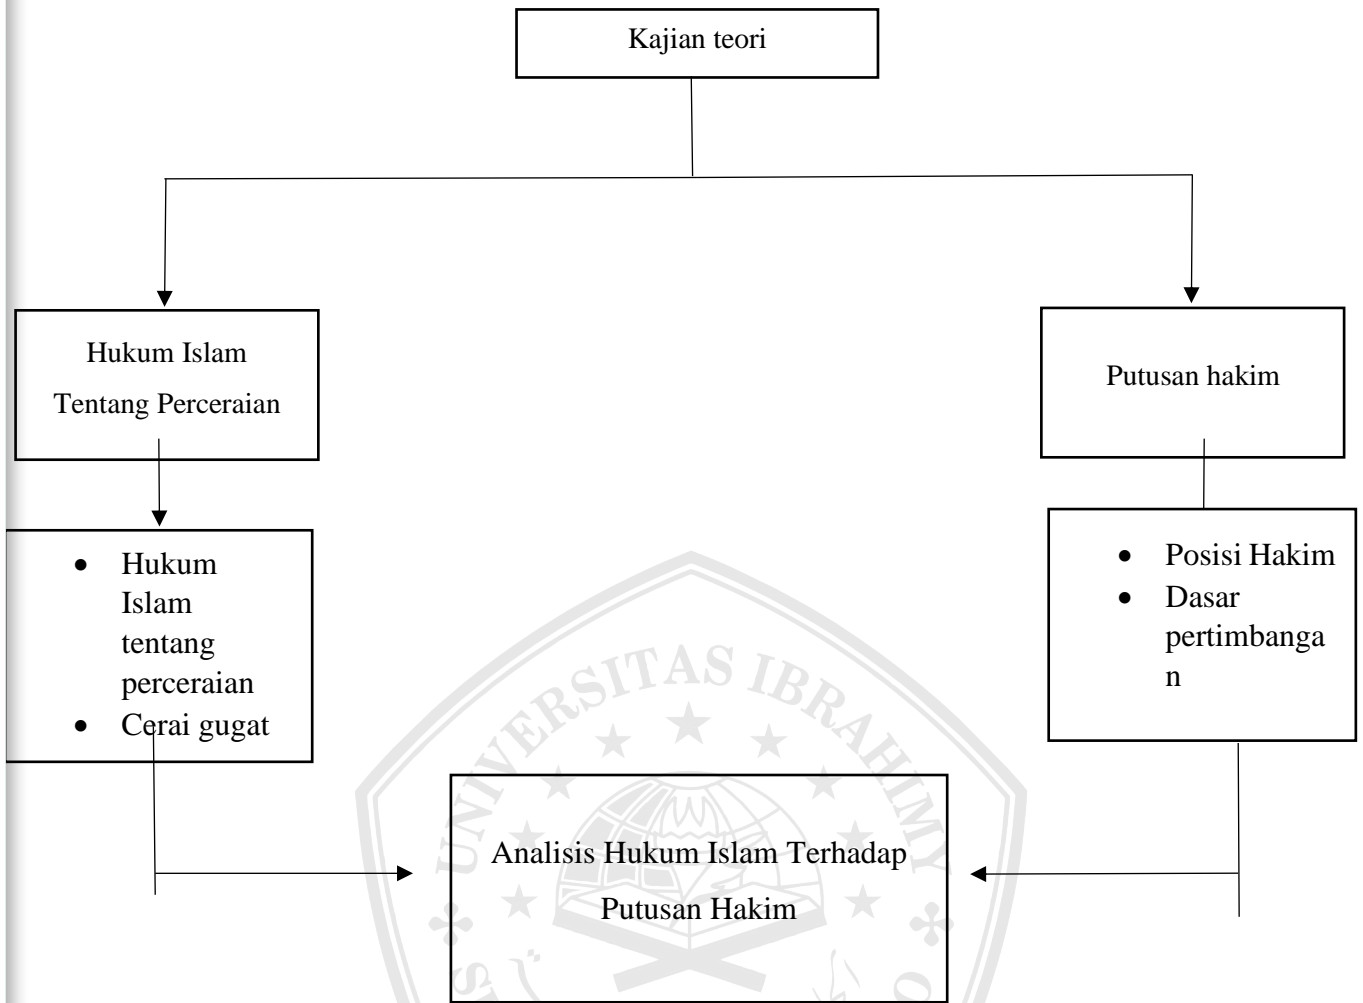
Kajian teori

Hukum Islam Tentang Perceraian

Putusan hakim

- Hukum Islam tentang perceraian
- Cerai gugat

- Posisi Hakim
- Dasar pertimbangan

Analisis Hukum Islam Terhadap Putusan Hakim

UNIVERSITAS IBRAHIMY